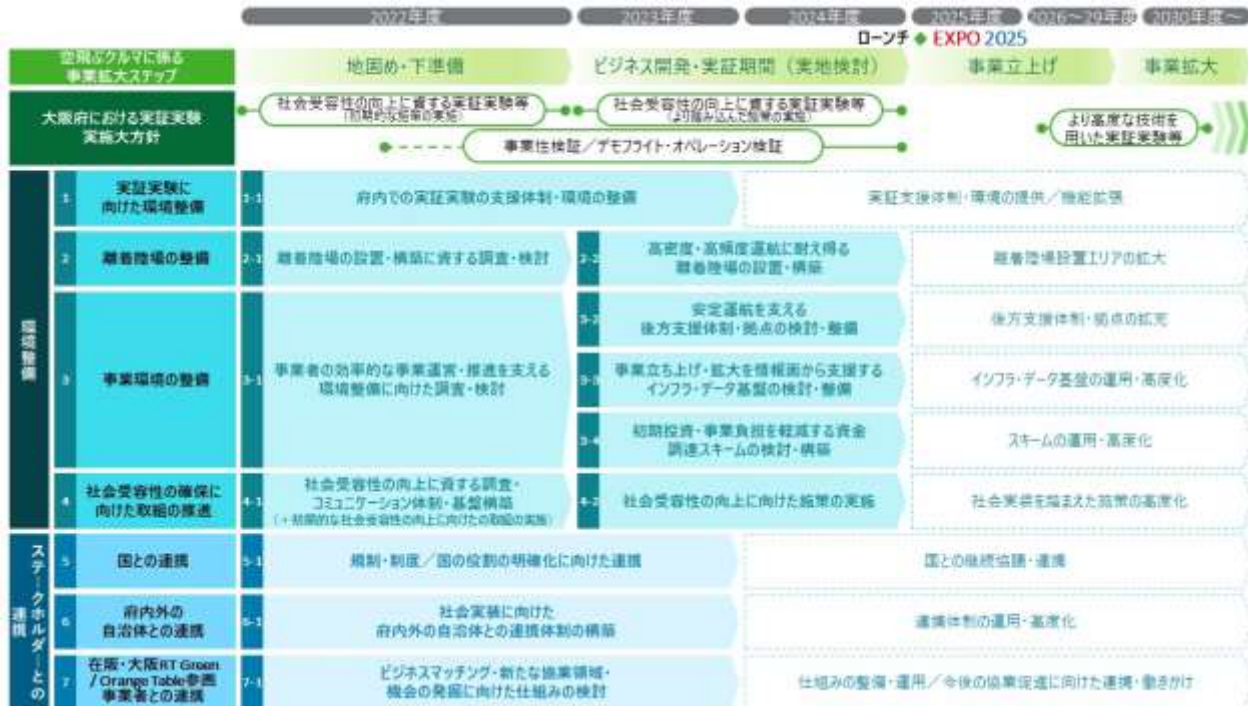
2022年度 2023年度 2024年度 2025年度 2026～29年度 2030年度～

ローンチ EXPO 2025

| 空飛ぶクルマに係る事業拡大ステップ | 地固め・下準備 | ビジネス開発・実証期間（実地検討） | 事業立上げ | 事業拡大 |
|---|---|---|---|---|

大阪府における実証実験実施大方針

社会受容性の向上に資する実証実験等（初期的な取組の実施）

社会受容性の向上に資する実証実験等（より踏み込んだ取組の実施）

事業性検証／デモフライト・オペレーション検証

より高度な技術を用いた実証実験等

環境整備

1 実証実験に向けた環境整備 | 1-1 府内での実証実験の支援体制・環境の整備 | 実証支援体制・環境の提供／機能拡張

2 離着陸場の整備 | 2-1 離着陸場の設置・構築に資する調査・検討 | 2-2 高密度・高頻度運航に耐え得る離着陸場の設置・構築 | 離着陸場設置エリアの拡大

3 事業環境の整備 | 3-1 事業者の効率的な事業運営・推進を支える環境整備に向けた調査・検討 | 3-2 安定運航を支える後方支援体制・拠点の検討・整備 | 後方支援体制・拠点の拡充
3-3 事業立ち上げ・拡大を情報面から支援するインフラ・データ基盤の検討・整備 | インフラ・データ基盤の運用・高度化
3-4 初期投資・事業負担を軽減する資金調達スキームの検討・構築 | スキームの運用・高度化

4 社会受容性の確保に向けた取組の推進 | 4-1 社会受容性の向上に資する調査・コミュニケーション体制・基盤構築（＋初期的な社会受容性の向上に向けた取組の実施） | 4-2 社会受容性の向上に向けた施策の実施 | 社会実装を踏まえた施策の高度化

ステークホルダーとの連携

5 国との連携 | 5-1 規制・制度／国の役割の明確化に向けた連携 | 国との継続協議・連携

6 府内外の自治体との連携 | 6-1 社会実装に向けた府内外の自治体との連携体制の構築 | 連携体制の運用・高度化

7 在阪・大阪RT Green / Orange Table参画事業者との連携 | 7-1 ビジネスマッチング・新たな協業領域・機会の発掘に向けた仕組みの検討 | 仕組みの整備・運用／今後の協業促進に向けた連携・働きかけ